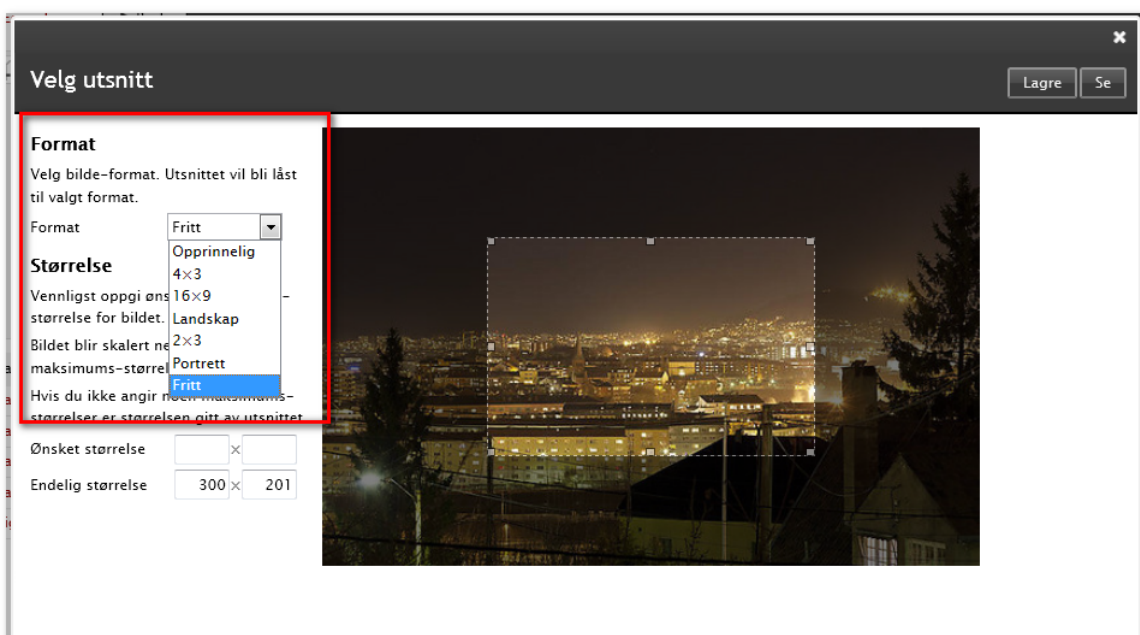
×

Velg utsnitt

Lagre Se

Format

Velg bilde-format. Utsnittet vil bli låst til valgt format.

Format Fritt

Opprinnelig
4×3
16×9
Landskap
2×3
Portrett
Fritt

Størrelse

Vennligst oppgi øns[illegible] -størrelse for bildet. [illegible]

Bildet blir skalert ne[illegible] maksimums-størrel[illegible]

Hvis du ikke angir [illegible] størrelser er størrelsen gitt av utsnittet

Ønsket størrelse ×

Endelig størrelse 300 × 201